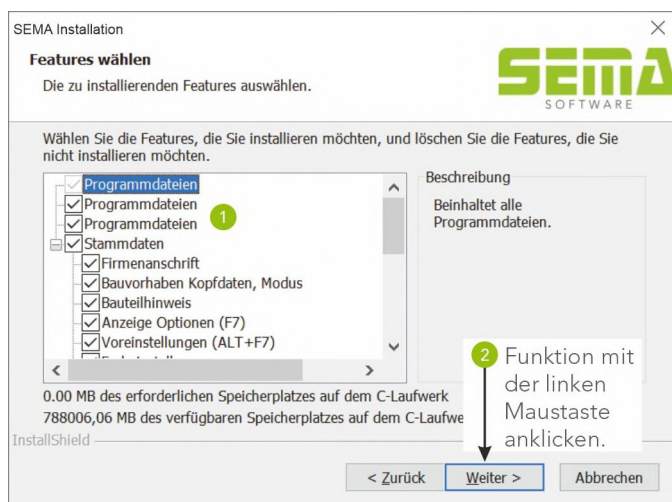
SEMA Installation

Features wählen

Die zu installierenden Features auswählen.

SEMA SOFTWARE

Wählen Sie die Features, die Sie installieren möchten, und löschen Sie die Features, die Sie nicht installieren möchten.

Programmdateien
Programmdateien
Programmdateien
1
Stammdaten
Firmenanschrift
Bauvorhaben Kopfdaten, Modus
Bauteilhinweis
Anzeige Optionen (F7)
Voreinstellungen (ALT+F7)
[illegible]

Beschreibung

Beinhaltet alle Programmdateien.

2 Funktion mit der linken Maustaste anklicken.

0.00 MB des erforderlichen Speicherplatzes auf dem C-Laufwerk
788006,06 MB des verfügbaren Speicherplatzes auf dem C-Laufwe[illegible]

InstallShield

< Zurück
Weiter >
Abbrechen